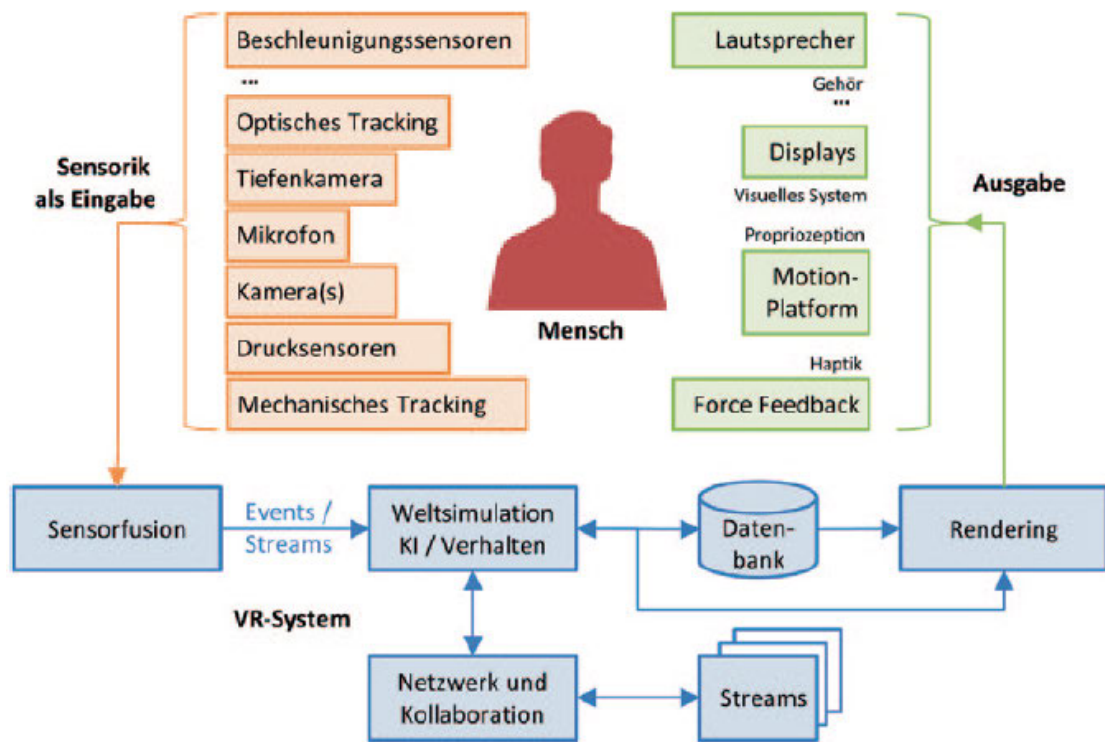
Sensorik als Eingabe

Beschleunigungssensoren
...
Optisches Tracking
Tiefenkamera
Mikrofon
Kamera(s)
Drucksensoren
Mechanisches Tracking

Mensch

Lautsprecher
Gehör
...
Displays
Visuelles System
Propriozeption
Motion-Platform
Haptik
Force Feedback

Ausgabe

Sensorfusion
Events / Streams
Weltsimulation KI / Verhalten
Datenbank
Rendering

VR-System

Netzwerk und Kollaboration
Streams